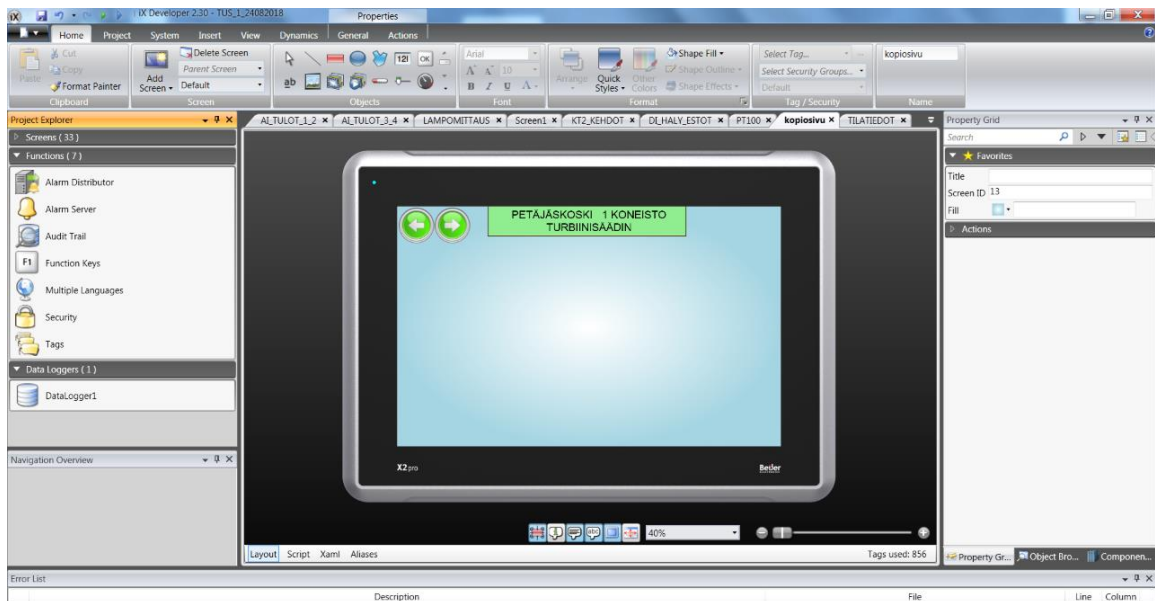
iX Developer 2.30 - TUS_1_24082018

Properties

Home Project System Insert View Dynamics General Actions

Cut
Copy
Paste
Format Painter
Clipboard

Delete Screen
Parent Screen
Add Screen
Default
Screen

Objects

Arial
10
B I U A
Font

Arrange
Quick Styles
Other Colors
Shape Fill
Shape Outline
Shape Effects
Format

Select Tag...
Select Security Groups...
Default
Tag / Security

kopiosivu
Name

Project Explorer
Screens ( 33 )
Functions ( 7 )
Alarm Distributor
Alarm Server
Audit Trail
F1 Function Keys
Multiple Languages
Security
Tags
Data Loggers ( 1 )
DataLogger1

Navigation Overview

AI_TULOT_1_2 × AI_TULOT_3_4 × LAMPOMITTAUS × Screen1 × KT2_KEHDOT × DI_HALY_ESTOT × PT100 × kopiosivu × TILATIEDOT ×

PETÄJÄSKOSKI 1 KONEISTO
TURBIINISÄÄDIN

X2pro
Beijer

40%

Layout Script Xaml Aliases
Tags used: 856

Property Grid
Search
Favorites
Title
Screen ID 13
Fill
Actions

Property Gr... Object Bro... Componen...

Error List
Description
File
Line Column